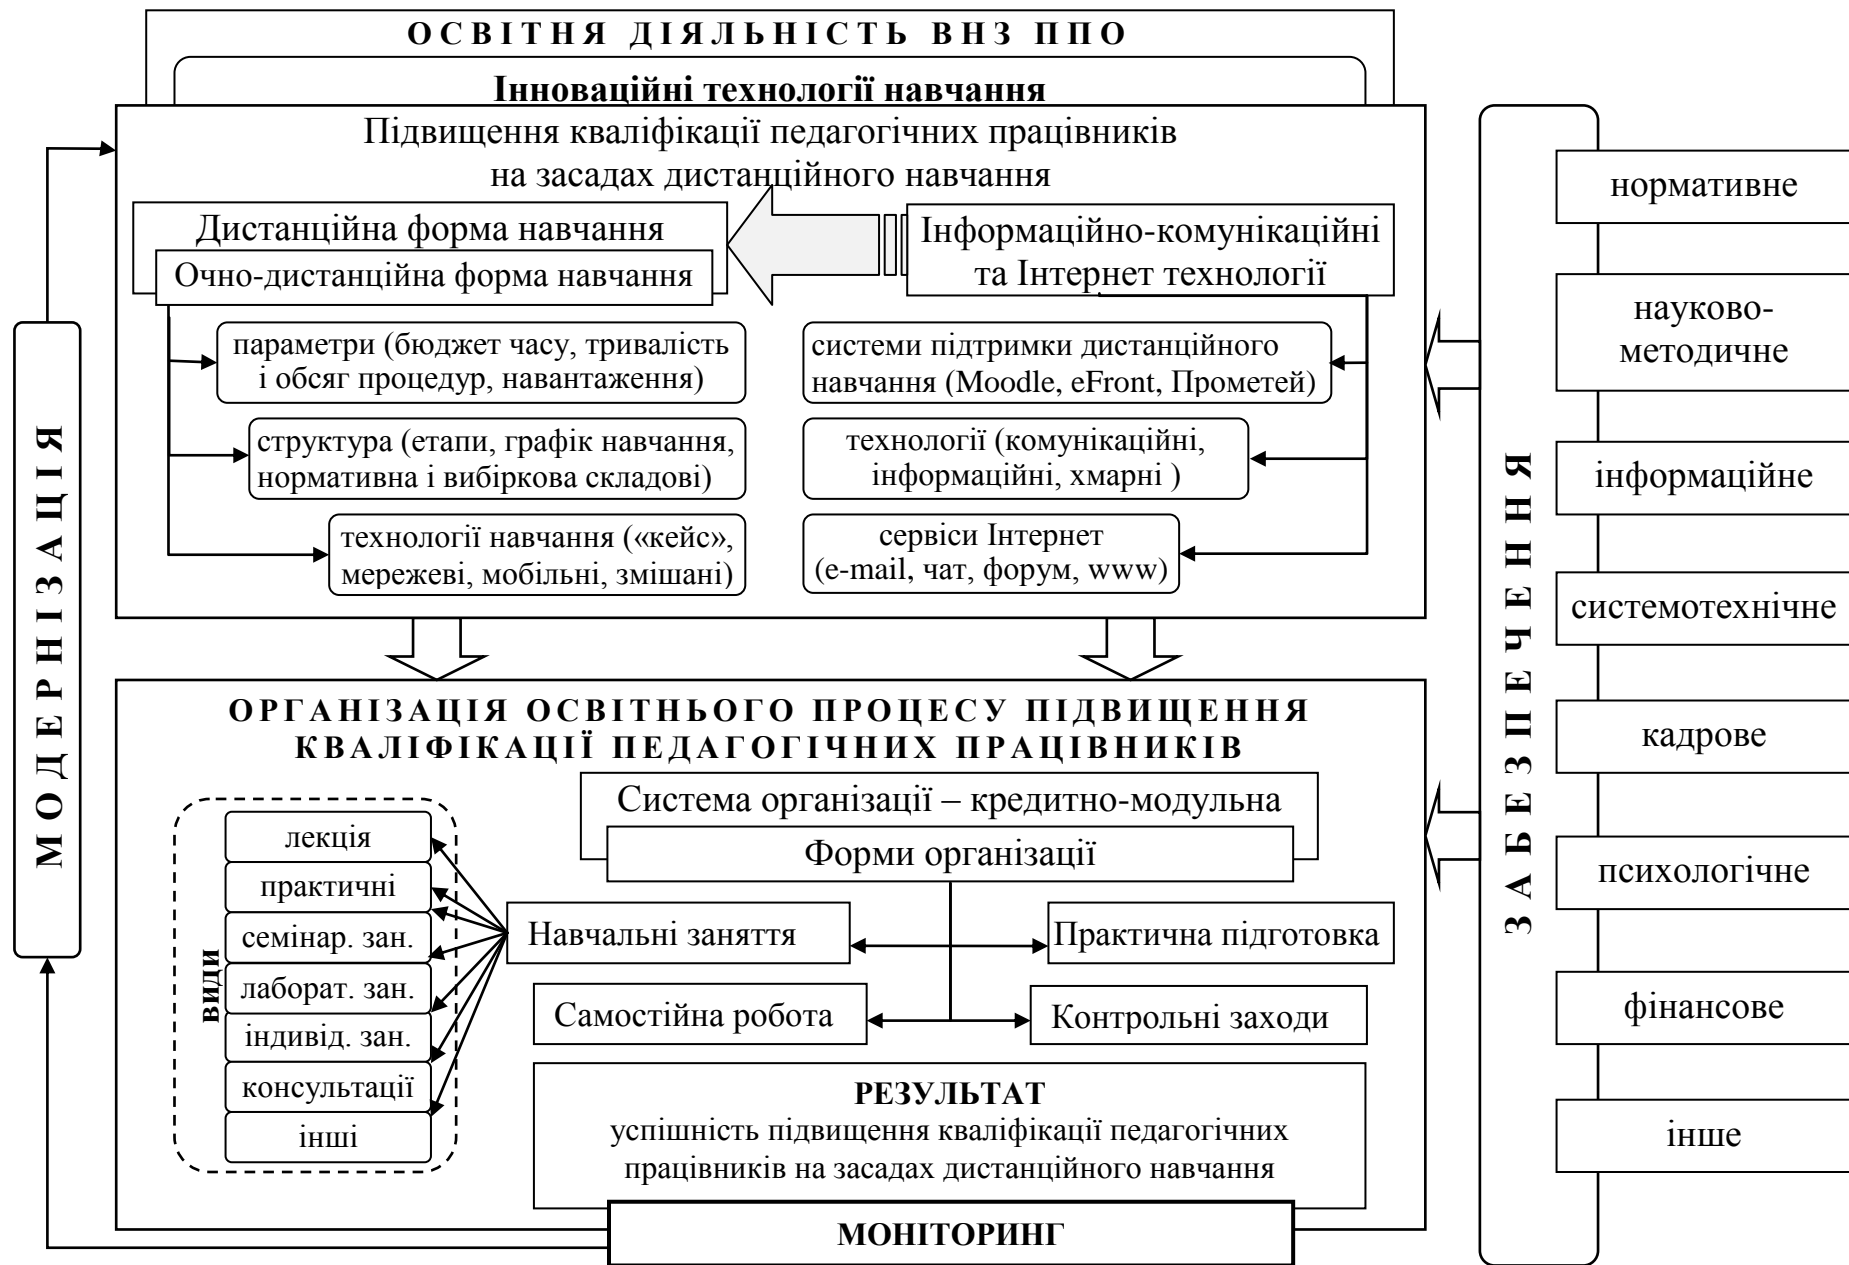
ОСВІТНЯ ДІЯЛЬНІСТЬ ВНЗ ППО

Інноваційні технології навчання

Підвищення кваліфікації педагогічних працівників на засадах дистанційного навчання

Дистанційна форма навчання

Очно-дистанційна форма навчання

Інформаційно-комунікаційні та Інтернет технології

параметри (бюджет часу, тривалість і обсяг процедур, навантаження)

структура (етапи, графік навчання, нормативна і вибіркова складові)

технології навчання («кейс», мережеві, мобільні, змішані)

системи підтримки дистанційного навчання (Moodle, eFront, Прометей)

технології (комунікаційні, інформаційні, хмарні )

сервіси Інтернет (e-mail, чат, форум, www)

ОРГАНІЗАЦІЯ ОСВІТНЬОГО ПРОЦЕСУ ПІДВИЩЕННЯ КВАЛІФІКАЦІЇ ПЕДАГОГІЧНИХ ПРАЦІВНИКІВ

Система організації – кредитно-модульна

Форми організації

види

лекція

практичні

семінар. зан.

лаборат. зан.

індивід. зан.

консультації

інші

Навчальні заняття

Практична підготовка

Самостійна робота

Контрольні заходи

РЕЗУЛЬТАТ
успішність підвищення кваліфікації педагогічних працівників на засадах дистанційного навчання

МОНІТОРИНГ

МОДЕРНІЗАЦІЯ

ЗАБЕЗПЕЧЕННЯ

нормативне

науково-методичне

інформаційне

системотехнічне

кадрове

психологічне

фінансове

інше